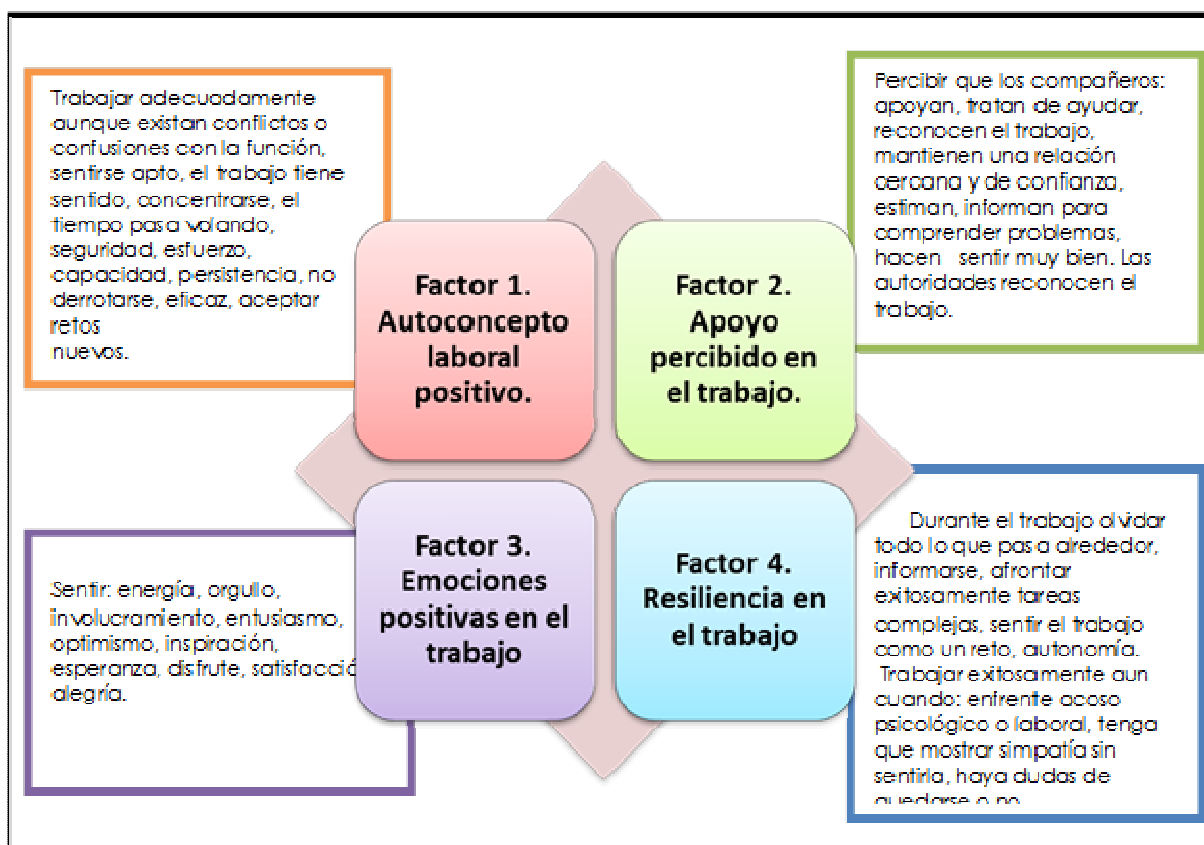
Trabajar adecuadamente aunque existan conflictos o confusiones con la función, sentirse apto, el trabajo tiene sentido, concentrarse, el tiempo pasa volando, seguridad, esfuerzo, capacidad, persistencia, no derrotarse, eficaz, aceptar retos nuevos.

Percibir que los compañeros: apoyan, tratan de ayudar, reconocen el trabajo, mantienen una relación cercana y de confianza, estiman, informan para comprender problemas, hacen sentir muy bien. Las autoridades reconocen el trabajo.

Factor 1. Autoconcepto laboral positivo.

Factor 2. Apoyo percibido en el trabajo.

Factor 3. Emociones positivas en el trabajo

Factor 4. Resiliencia en el trabajo

Sentir: energía, orgullo, involucramiento, entusiasmo, optimismo, inspiración, esperanza, disfrute, satisfacció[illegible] alegría.

Durante el trabajo olvidar todo lo que pasa alrededor, informarse, afrontar exitosamente tareas complejas, sentir el trabajo como un reto, autonomía. Trabajar exitosamente aun cuando: enfrente acoso psicológico o laboral, tenga que mostrar simpatía sin sentirla, haya dudas de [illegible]